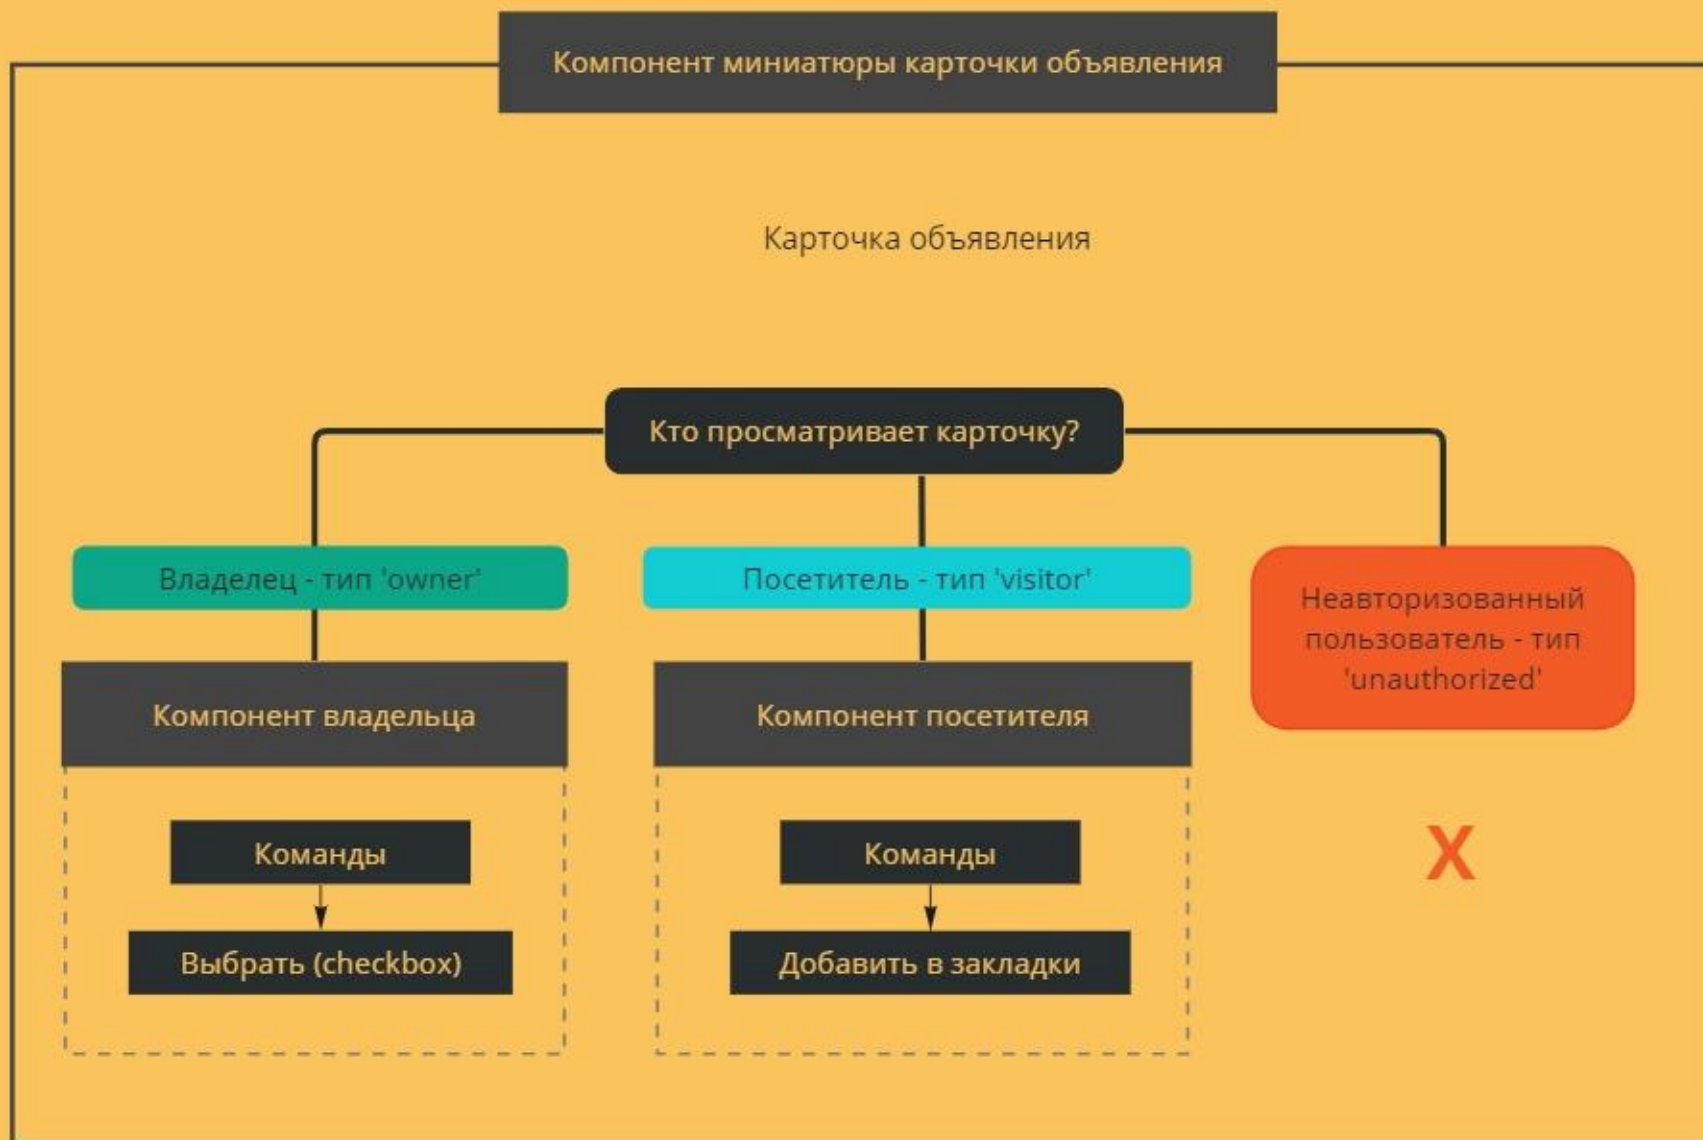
Компонент миниатюры карточки объявления

Карточка объявления

Кто просматривает карточку?

Владелец - тип 'owner'

Посетитель - тип 'visitor'

Неавторизованный пользователь - тип 'unauthorized'

Компонент владельца

Компонент посетителя

Команды

Выбрать (checkbox)

Команды

Добавить в закладки

X